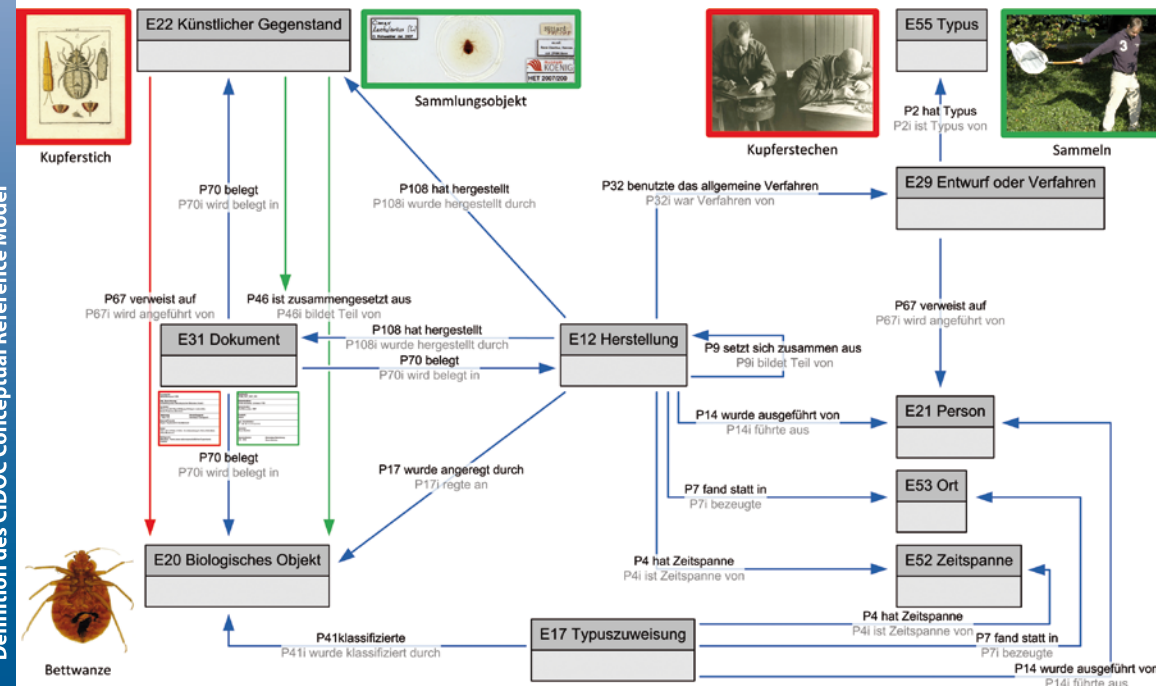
Definition des CIDOC Conceptual Reference Model

E22 Künstlicher Gegenstand

Sammlungsobjekt

KOENIG
HET 2007/209

Kupferstich

Kupferstechen

E55 Typus

Sammeln

P2 hat Typus
P2i ist Typus von

P70 belegt
P70i wird belegt in

P108 hat hergestellt
P108i wurde hergestellt durch

P32 benutzte das allgemeine Verfahren
P32i war Verfahren von

E29 Entwurf oder Verfahren

P67 verweist auf
P67i wird angeführt von

P46 ist zusammengesetzt aus
P46i bildet Teil von

P67 verweist auf
P67i wird angeführt von

E31 Dokument

P108 hat hergestellt
P108i wurde hergestellt durch

P70 belegt
P70i wird belegt in

E12 Herstellung

P9 setzt sich zusammen aus
P9i bildet Teil von

P14 wurde ausgeführt von
P14i führte aus

E21 Person

P70 belegt
P70i wird belegt in

P17 wurde angeregt durch
P17i regte an

P7 fand statt in
P7i bezeugte

E53 Ort

E20 Biologisches Objekt

P4 hat Zeitspanne
P4i ist Zeitspanne von

E52 Zeitspanne

P4 hat Zeitspanne
P4i ist Zeitspanne von

P41klassifizierte
P41i wurde klassifiziert durch

E17 Typuszuweisung

P7 fand statt in
P7i bezeugte

P14 wurde ausgeführt von
P14i führte aus

Bettwanze